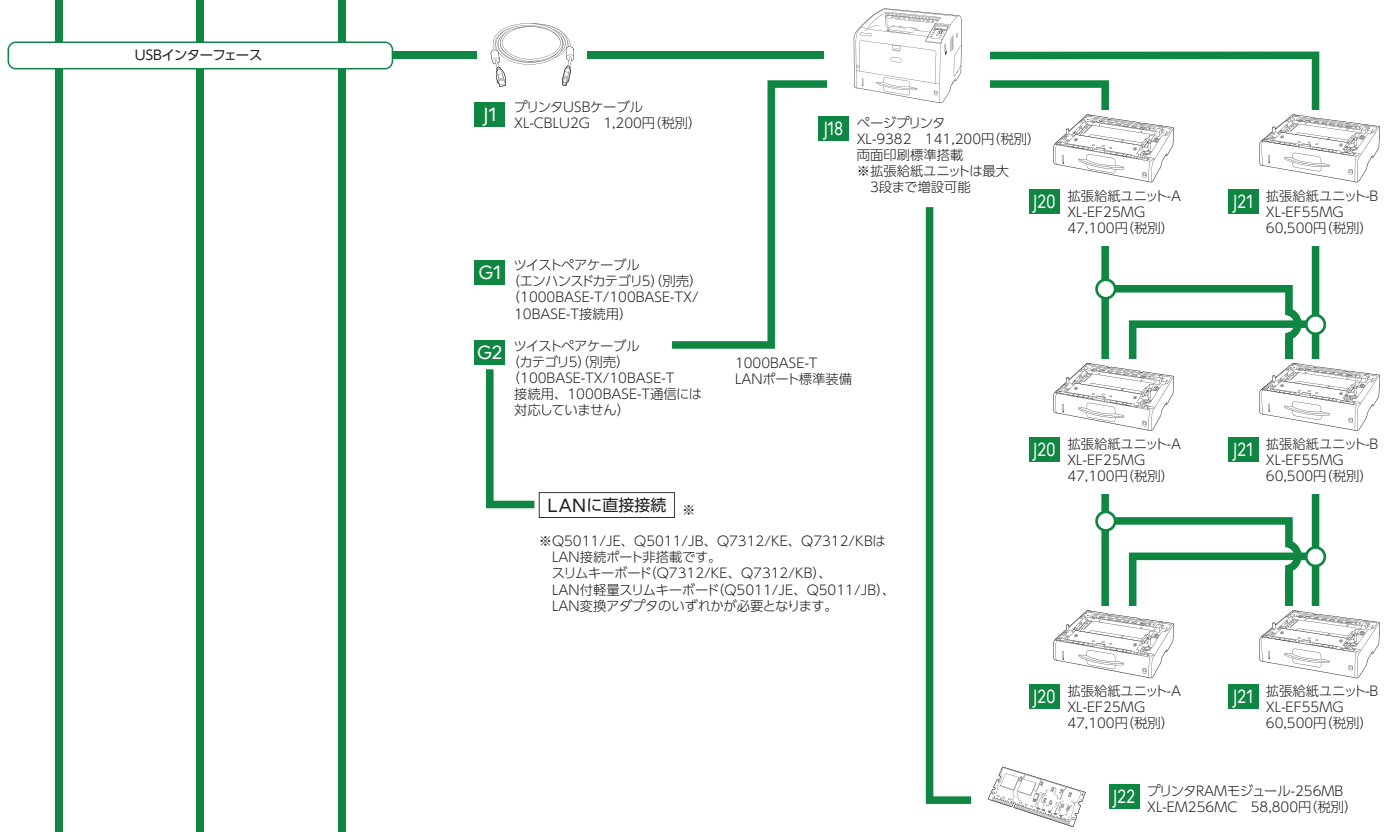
USBインターフェース

J1 プリンタUSBケーブル
XL-CBLU2G 1,200円(税別)

J18 ページプリンタ
XL-9382 141,200円(税別)
両面印刷標準搭載
※拡張給紙ユニットは最大
3段まで増設可能

J20 拡張給紙ユニット-A
XL-EF25MG
47,100円(税別)

J21 拡張給紙ユニット-B
XL-EF55MG
60,500円(税別)

G1 ツイストペアケーブル
(エンハンスドカテゴリ5)(別売)
(1000BASE-T/100BASE-TX/
10BASE-T接続用)

G2 ツイストペアケーブル
(カテゴリ5)(別売)
(100BASE-TX/10BASE-T
接続用、1000BASE-T通信には
対応していません)

1000BASE-T
LANポート標準装備

J20 拡張給紙ユニット-A
XL-EF25MG
47,100円(税別)

J21 拡張給紙ユニット-B
XL-EF55MG
60,500円(税別)

LANに直接接続 ※

※Q5011/JE、Q5011/JB、Q7312/KE、Q7312/KBは
LAN接続ポート非搭載です。
スリムキーボード(Q7312/KE、Q7312/KB)、
LAN付軽量スリムキーボード(Q5011/JE、Q5011/JB)、
LAN変換アダプタのいずれかが必要となります。

J20 拡張給紙ユニット-A
XL-EF25MG
47,100円(税別)

J21 拡張給紙ユニット-B
XL-EF55MG
60,500円(税別)

J22 プリンタRAMモジュール-256MB
XL-EM256MC 58,800円(税別)